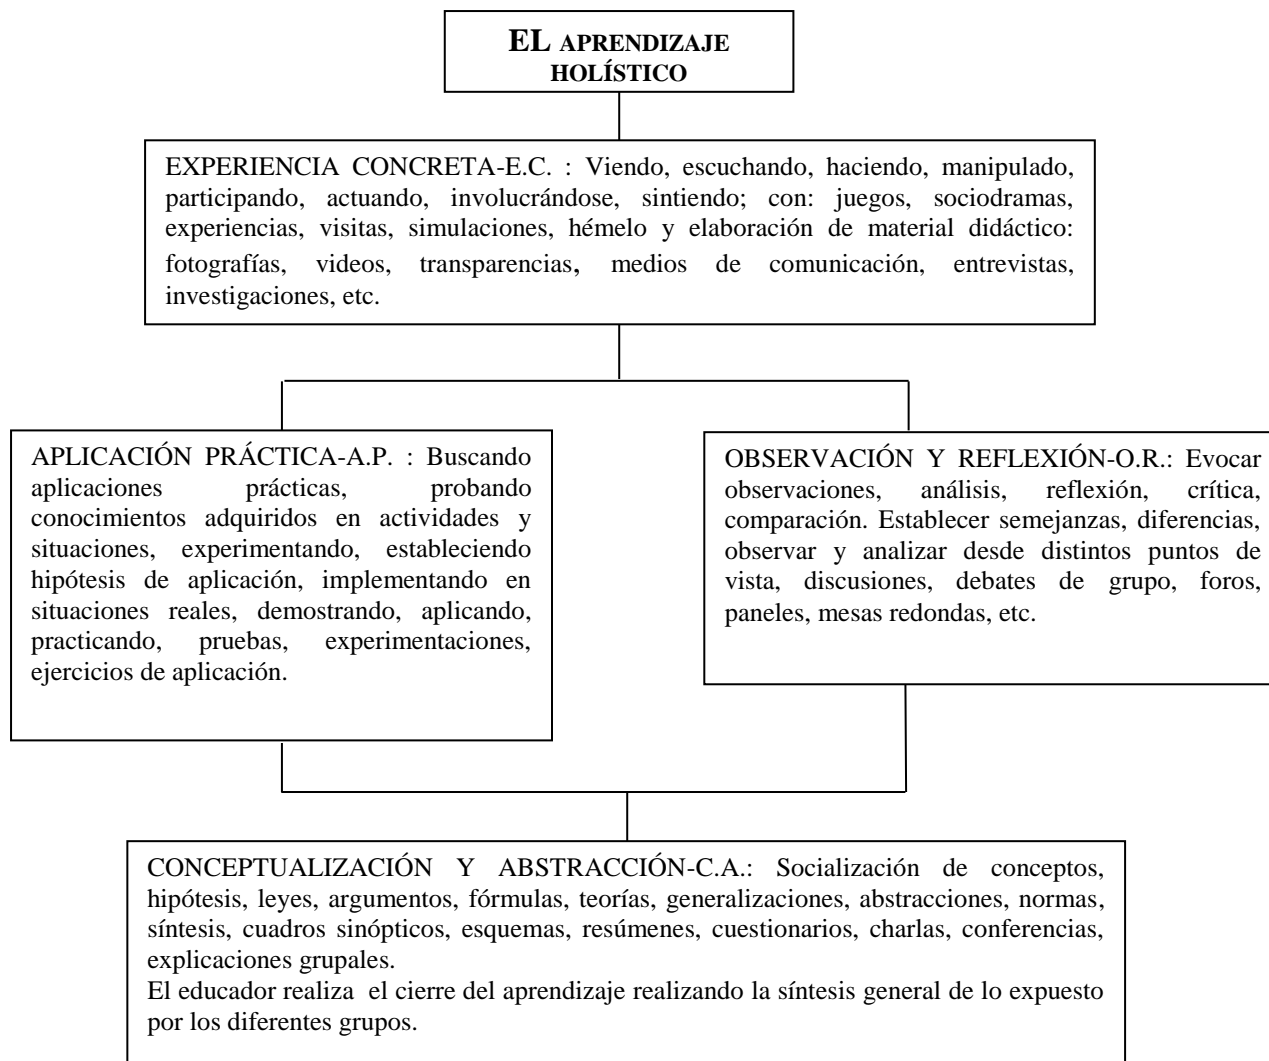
EL APRENDIZAJE HOLÍSTICO

EXPERIENCIA CONCRETA-E.C. : Viendo, escuchando, haciendo, manipulado, participando, actuando, involucrándose, sintiendo; con: juegos, sociodramas, experiencias, visitas, simulaciones, hémelo y elaboración de material didáctico: fotografías, videos, transparencias, medios de comunicación, entrevistas, investigaciones, etc.

APLICACIÓN PRÁCTICA-A.P. : Buscando aplicaciones prácticas, probando conocimientos adquiridos en actividades y situaciones, experimentando, estableciendo hipótesis de aplicación, implementando en situaciones reales, demostrando, aplicando, practicando, pruebas, experimentaciones, ejercicios de aplicación.

OBSERVACIÓN Y REFLEXIÓN-O.R.: Evocar observaciones, análisis, reflexión, crítica, comparación. Establecer semejanzas, diferencias, observar y analizar desde distintos puntos de vista, discusiones, debates de grupo, foros, paneles, mesas redondas, etc.

CONCEPTUALIZACIÓN Y ABSTRACCIÓN-C.A.: Socialización de conceptos, hipótesis, leyes, argumentos, fórmulas, teorías, generalizaciones, abstracciones, normas, síntesis, cuadros sinópticos, esquemas, resúmenes, cuestionarios, charlas, conferencias, explicaciones grupales.
El educador realiza el cierre del aprendizaje realizando la síntesis general de lo expuesto por los diferentes grupos.